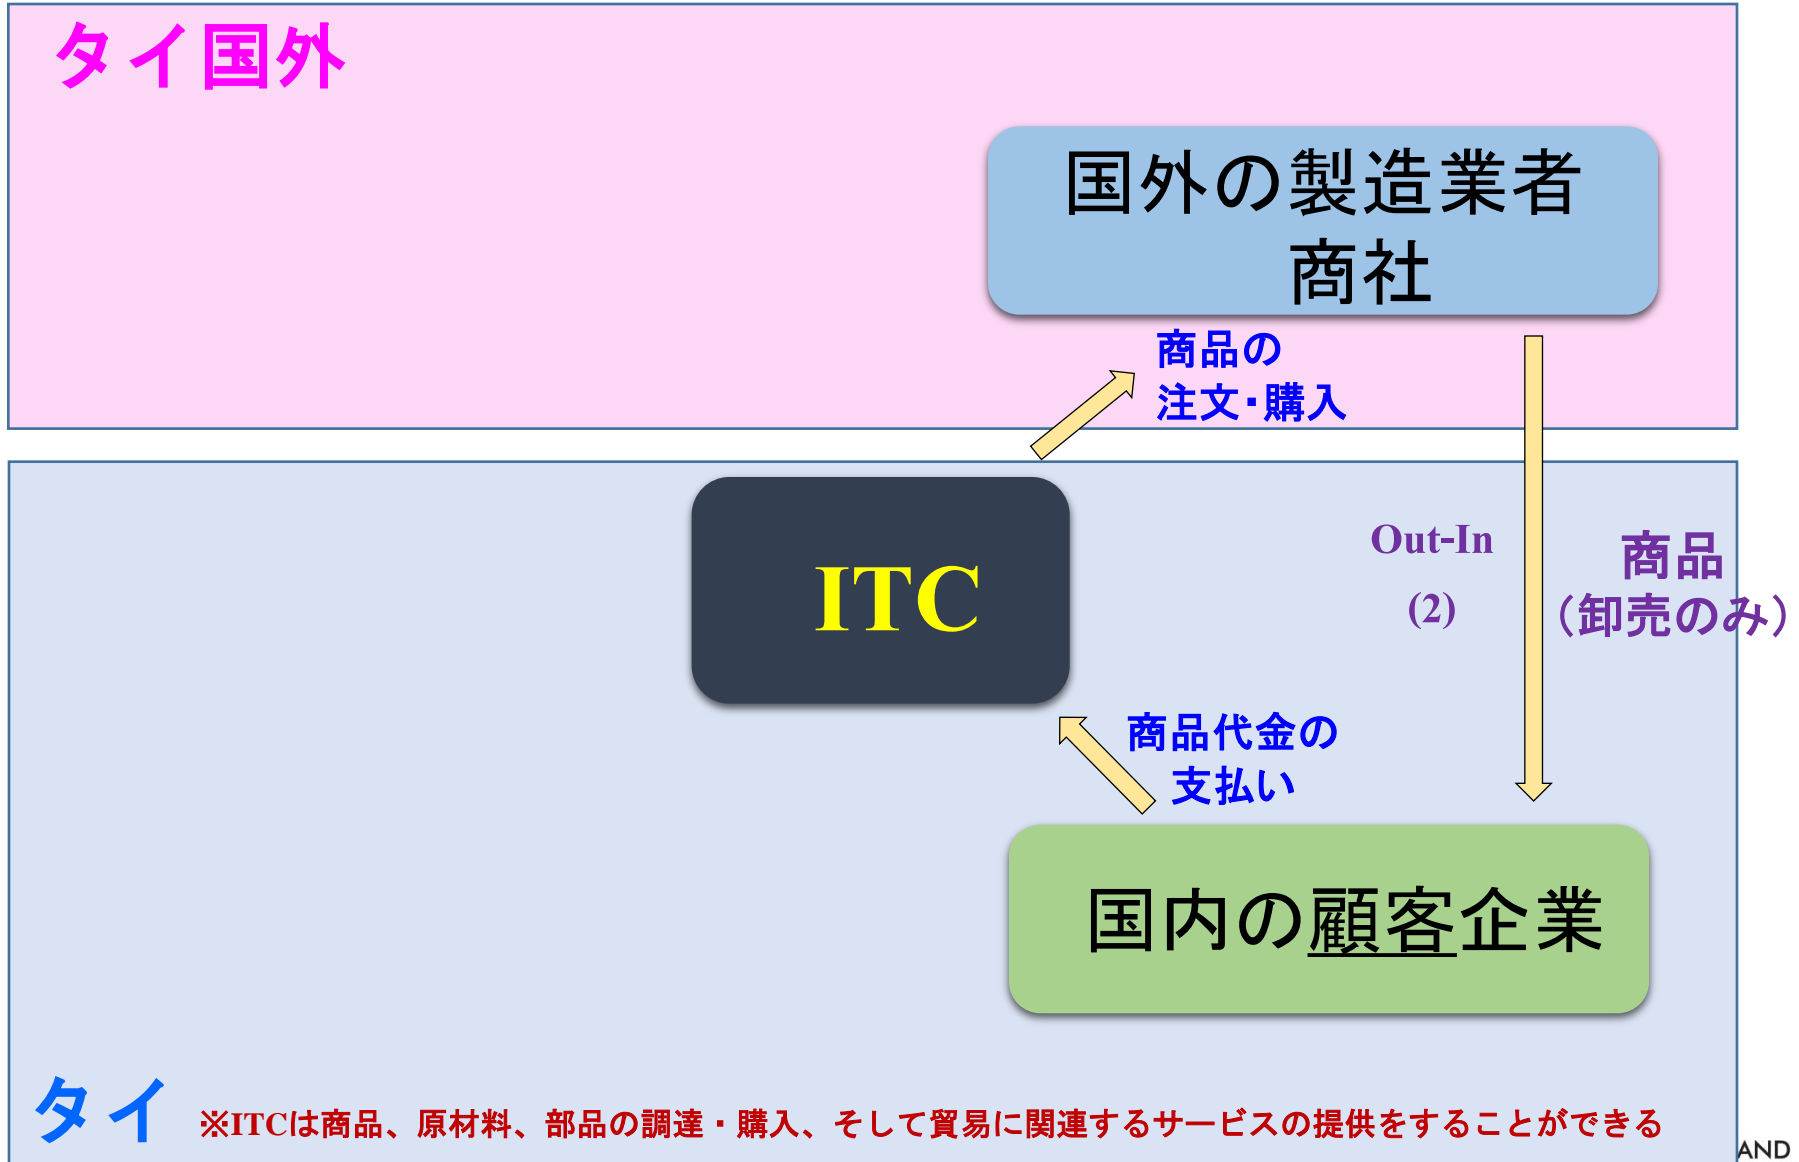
タイ国外

国外の製造業者
商社

商品の
注文･購入

ITC

Out-In
(2)

商品
（卸売のみ）

商品代金の
支払い

国内の顧客企業

タイ ※ITCは商品、原材料、部品の調達・購入、そして貿易に関連するサービスの提供をすることができる

AND